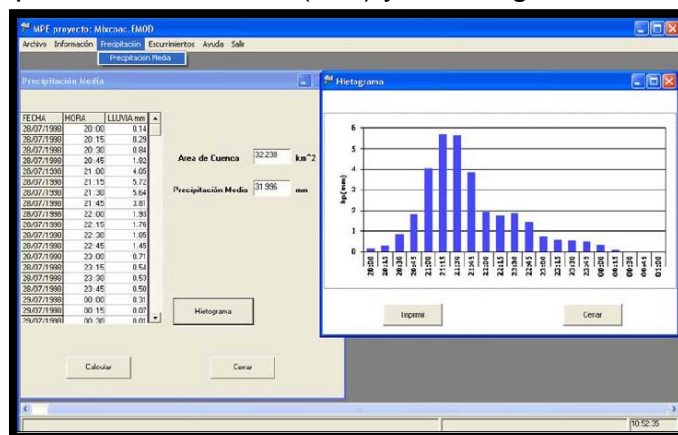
MPE proyecto: Mixcoac. EMOD

Archivo Información Precipitación Escurrimientos Ayuda Salir

Precipitacion Media

Precipitación Media

| FECHA | HORA | LLUVIA mm |
|---|---|---|
| 28/07/1998 | 20:00 | 0.14 |
| 28/07/1998 | 20:15 | 0.29 |
| 28/07/1998 | 20:30 | 0.84 |
| 28/07/1998 | 20:45 | 1.82 |
| 28/07/1998 | 21:00 | 4.05 |
| 28/07/1998 | 21:15 | 5.72 |
| 28/07/1998 | 21:30 | 5.64 |
| 28/07/1998 | 21:45 | 3.81 |
| 28/07/1998 | 22:00 | 1.93 |
| 28/07/1998 | 22:15 | 1.76 |
| 28/07/1998 | 22:30 | 1.85 |
| 28/07/1998 | 22:45 | 1.45 |
| 28/07/1998 | 23:00 | 0.71 |
| 28/07/1998 | 23:15 | 0.54 |
| 28/07/1998 | 23:30 | 0.53 |
| 28/07/1998 | 23:45 | 0.50 |
| 29/07/1998 | 00:00 | 0.31 |
| 29/07/1998 | 00:15 | 0.07 |
| 29/07/1998 | 00:30 | 0.01 |

Area de Cuenca 32.238 km^2

Precipitación Media 31.996 mm

Hietograma

Calcular

Cerrar

Hietograma

6
5
4
3
2
1
0

hp(mm)

20:00 20:15 20:30 20:45 21:00 21:15 21:30 21:45 22:00 22:15 22:30 22:45 23:00 23:15 23:30 23:45 00:00 00:15 00:30 00:45 01:00

Imprimir

Cerrar

10:52:35